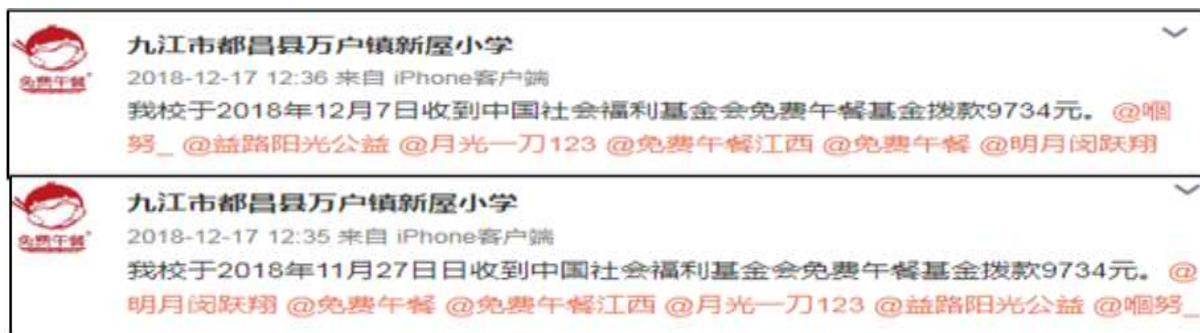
免费午餐

九江市都昌县万户镇新屋小学

2018-12-17 12:36 来自 iPhone客户端

我校于2018年12月7日收到中国社会福利基金会免费午餐基金拨款9734元。@啯努_ @益路阳光公益 @月光一刀123 @免费午餐江西 @免费午餐 @明月闵跃翔

免费午餐

九江市都昌县万户镇新屋小学

2018-12-17 12:35 来自 iPhone客户端

我校于2018年11月27日日收到中国社会福利基金会免费午餐基金拨款9734元。@明月闵跃翔 @免费午餐 @免费午餐江西 @月光一刀123 @益路阳光公益 @啯努_